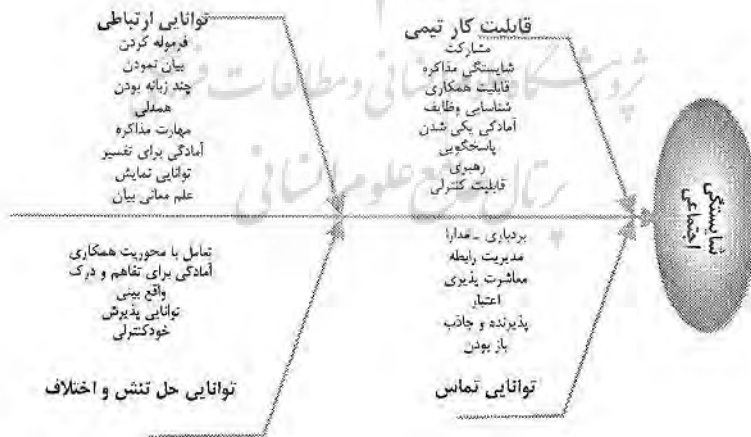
توانایی ارتباطی
فرموله کردن
بیان نمودن
چند زبانه بودن
همدلی
مهارت مذاکره
آمادگی برای تفسیر
توانایی نمایش
علم معانی بیان

قابلیت کار تیمی
مشارکت
شایستگی مذاکره
قابلیت همکاری
شناسایی وظایف
آمادگی یکی شدن
پاسخگویی
رهبری
قابلیت کنترلی

شایستگی اجتماعی

تعامل با محوریت همکاری
آمادگی برای تفاهم و درک
واقع بینی
توانایی پذیرش
خودکنترلی

توانایی حل تنش و اختلاف

بردباری ـ مدارا
مدیریت رابطه
معاشرت پذیری
اعتبار
پذیرنده و جاذب
باز بودن

توانایی تماس

پژوهشگاه علوم انسانی و مطالعات فرهنگی
پرتال جامع علوم انسانی